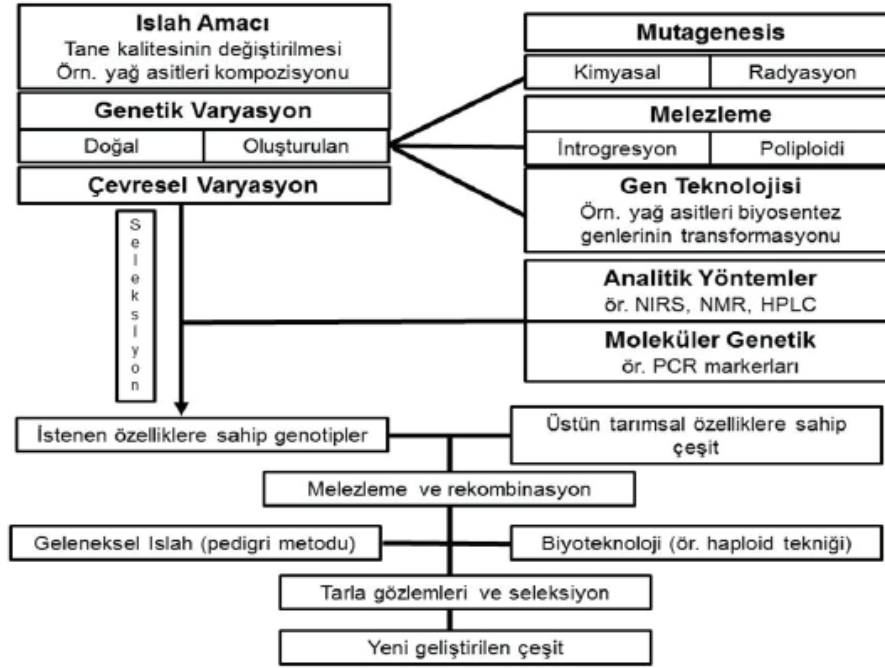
Islah Amacı
Tane kalitesinin değiştirilmesi
Örn. yağ asitleri kompozisyonu

Genetik Varyasyon

| Doğal | Oluşturulan |
|---|---|

Çevresel Varyasyon

Mutagenesis

| Kimyasal | Radyasyon |
|---|---|

Melezleme

| İntrogresyon | Poliploidi |
|---|---|

Gen Teknolojisi
Örn. yağ asitleri biyosentez genlerinin transformasyonu

Seleksiyon

Analitik Yöntemler
ör. NIRS, NMR, HPLC

Moleküler Genetik
ör. PCR markerları

İstenen özelliklere sahip genotipler

Üstün tarımsal özelliklere sahip çeşit

Melezleme ve rekombinasyon

Geleneksel Islah (pedigri metodu)

Biyoteknoloji (ör. haploid tekniği)

Tarla gözlemleri ve seleksiyon

Yeni geliştirilen çeşit